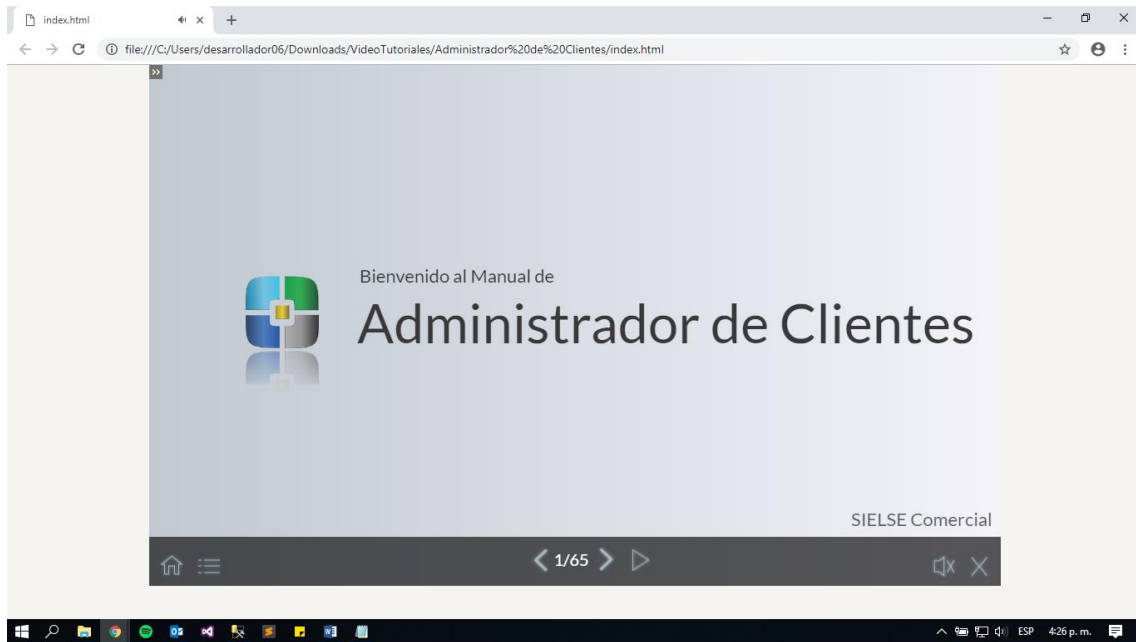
index.html

file:///C:/Users/desarrollador06/Downloads/VideoTutoriales/Administrador%20de%20Clientes/index.html

Bienvenido al Manual de

Administrador de Clientes

SIELSE Comercial

1/65

ESP 4:26 p. m.